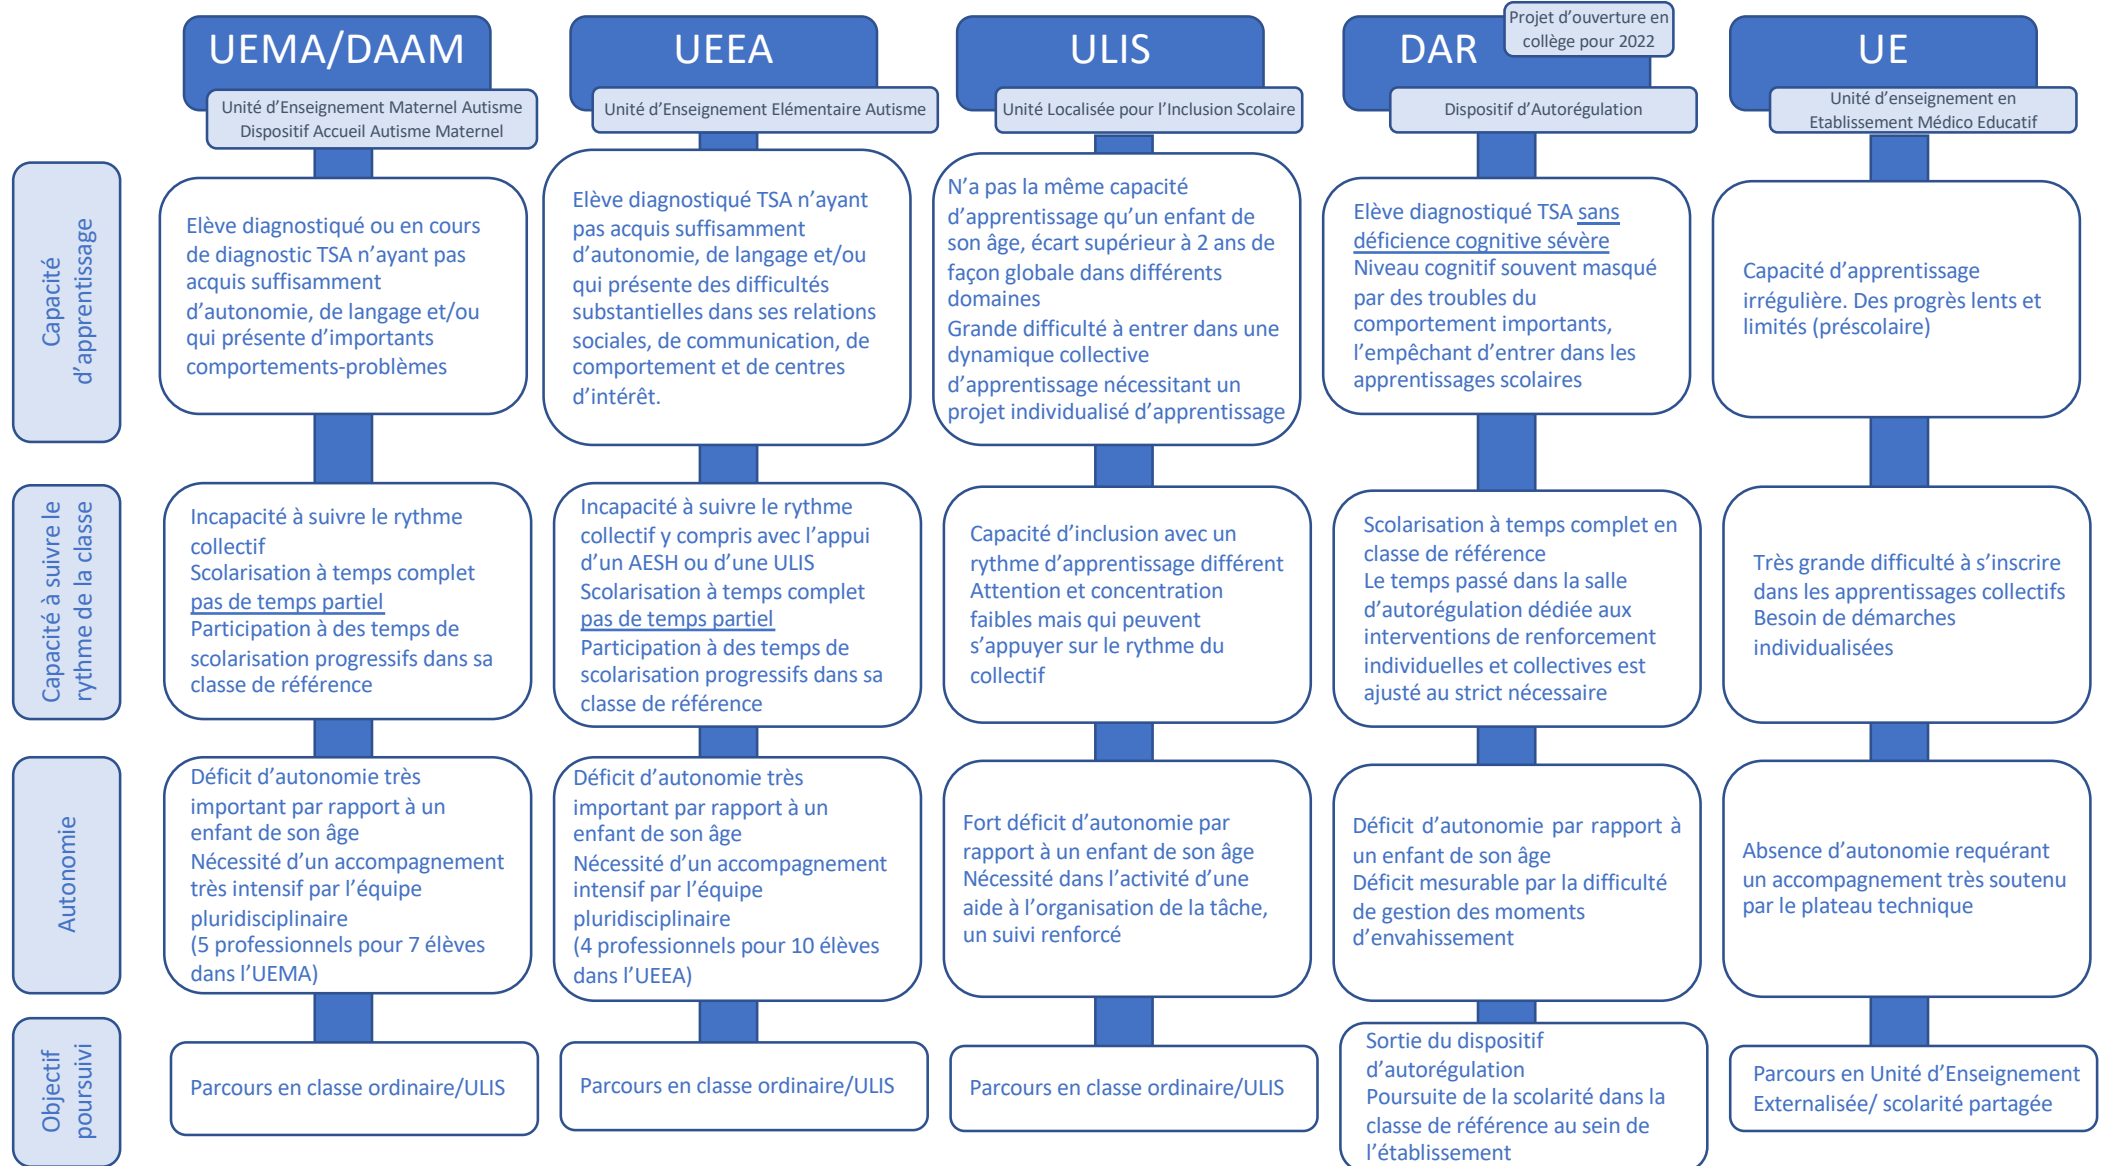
UEMA/DAAM
Unité d'Enseignement Maternel Autisme
Dispositif Accueil Autisme Maternel

UEEA
Unité d'Enseignement Elémentaire Autisme

ULIS
Unité Localisée pour l'Inclusion Scolaire

DAR
Projet d'ouverture en collège pour 2022
Dispositif d'Autorégulation

UE
Unité d'enseignement en Etablissement Médico Educatif

Capacité d'apprentissage

Elève diagnostiqué ou en cours de diagnostic TSA n'ayant pas acquis suffisamment d'autonomie, de langage et/ou qui présente d'importants comportements-problèmes

Elève diagnostiqué TSA n'ayant pas acquis suffisamment d'autonomie, de langage et/ou qui présente des difficultés substantielles dans ses relations sociales, de communication, de comportement et de centres d'intérêt.

N'a pas la même capacité d'apprentissage qu'un enfant de son âge, écart supérieur à 2 ans de façon globale dans différents domaines
Grande difficulté à entrer dans une dynamique collective d'apprentissage nécessitant un projet individualisé d'apprentissage

Elève diagnostiqué TSA sans déficience cognitive sévère
Niveau cognitif souvent masqué par des troubles du comportement importants, l'empêchant d'entrer dans les apprentissages scolaires

Capacité d'apprentissage irrégulière. Des progrès lents et limités (préscolaire)

Capacité à suivre le rythme de la classe

Incapacité à suivre le rythme collectif
Scolarisation à temps complet
pas de temps partiel
Participation à des temps de scolarisation progressifs dans sa classe de référence

Incapacité à suivre le rythme collectif y compris avec l'appui d'un AESH ou d'une ULIS
Scolarisation à temps complet
pas de temps partiel
Participation à des temps de scolarisation progressifs dans sa classe de référence

Capacité d'inclusion avec un rythme d'apprentissage différent
Attention et concentration faibles mais qui peuvent s'appuyer sur le rythme du collectif

Scolarisation à temps complet en classe de référence
Le temps passé dans la salle d'autorégulation dédiée aux interventions de renforcement individuelles et collectives est ajusté au strict nécessaire

Très grande difficulté à s'inscrire dans les apprentissages collectifs
Besoin de démarches individualisées

Autonomie

Déficit d'autonomie très important par rapport à un enfant de son âge
Nécessité d'un accompagnement très intensif par l'équipe pluridisciplinaire
(5 professionnels pour 7 élèves dans l'UEMA)

Déficit d'autonomie très important par rapport à un enfant de son âge
Nécessité d'un accompagnement intensif par l'équipe pluridisciplinaire
(4 professionnels pour 10 élèves dans l'UEEA)

Fort déficit d'autonomie par rapport à un enfant de son âge
Nécessité dans l'activité d'une aide à l'organisation de la tâche, un suivi renforcé

Déficit d'autonomie par rapport à un enfant de son âge
Déficit mesurable par la difficulté de gestion des moments d'envahissement

Absence d'autonomie requérant un accompagnement très soutenu par le plateau technique

Objectif poursuivi

Parcours en classe ordinaire/ULIS

Parcours en classe ordinaire/ULIS

Parcours en classe ordinaire/ULIS

Sortie du dispositif d'autorégulation
Poursuite de la scolarité dans la classe de référence au sein de l'établissement

Parcours en Unité d'Enseignement Externalisée/ scolarité partagée